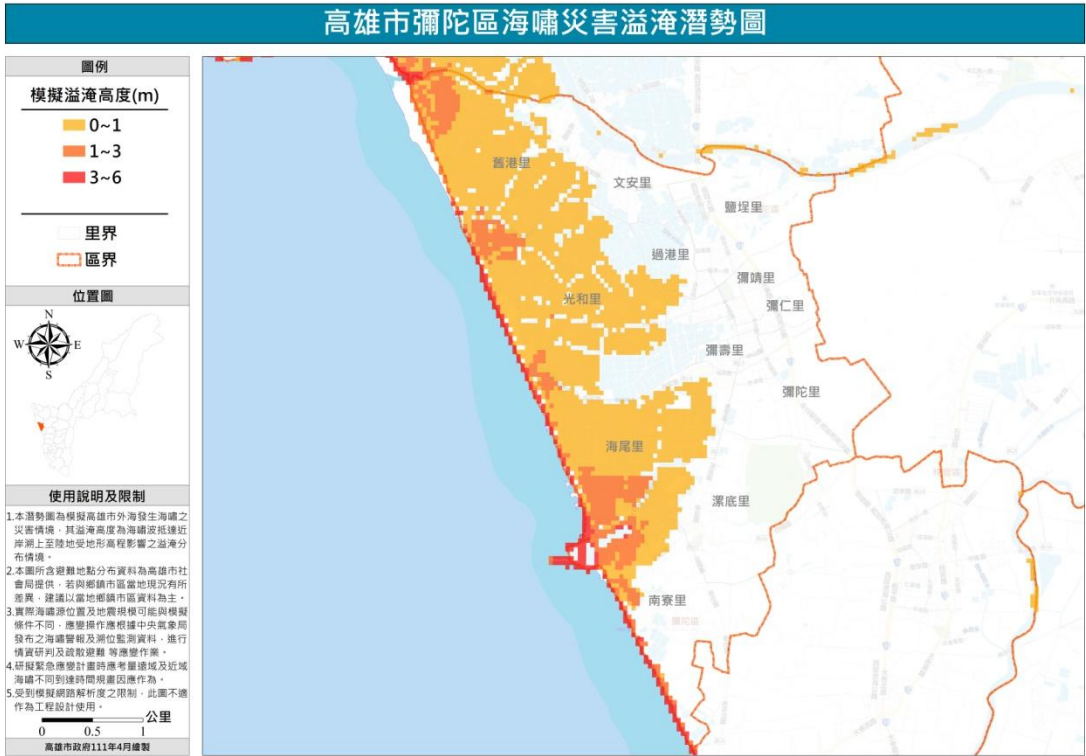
高雄市彌陀區海嘯災害溢淹潛勢圖

圖例

模擬溢淹高度(m)

0~1

1~3

3~6

里界

區界

位置圖

N
W E
S

使用說明及限制

1.本潛勢圖為模擬高雄市外海發生海嘯之災害情境，其溢淹高度為海嘯波抵達近岸溯上至陸地受地形高程影響之溢淹分布情境。

2.本圖所含避難地點分布資料為高雄市社會局提供，若與鄉鎮市區當地現況有所差異，建議以當地鄉鎮市區資料為主。

3.實際海嘯源位置及地震規模可能與模擬條件不同，應變操作應根據中央氣象局發布之海嘯警報及潮位監測資料，進行情資研判及疏散避難 等應變作業。

4.研擬緊急應變計畫時應考量遠域及近域海嘯不同到達時間規畫因應作為。

5.受到模擬網路解析度之限制，此圖不適作為工程設計使用。

公里
0 0.5 1

高雄市政府111年4月繪製

舊港里

文安里

鹽埕里

過港里

彌靖里

光和里

彌仁里

彌壽里

彌陀里

海尾里

漯底里

南寮里